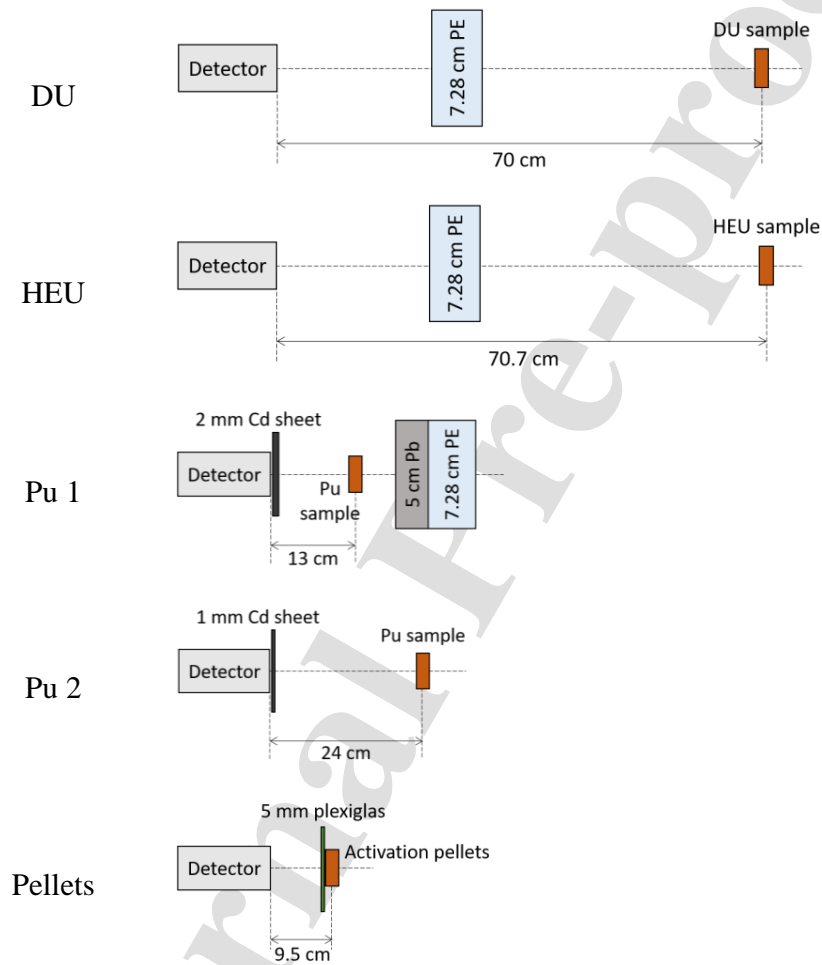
DU

Detector

7.28 cm PE

DU sample

70 cm

HEU

Detector

7.28 cm PE

HEU sample

70.7 cm

Pu 1

2 mm Cd sheet

Detector

Pu sample

5 cm Pb

7.28 cm PE

13 cm

Pu 2

1 mm Cd sheet

Detector

Pu sample

24 cm

Pellets

5 mm plexiglas

Detector

Activation pellets

9.5 cm

Journal Pre-proof